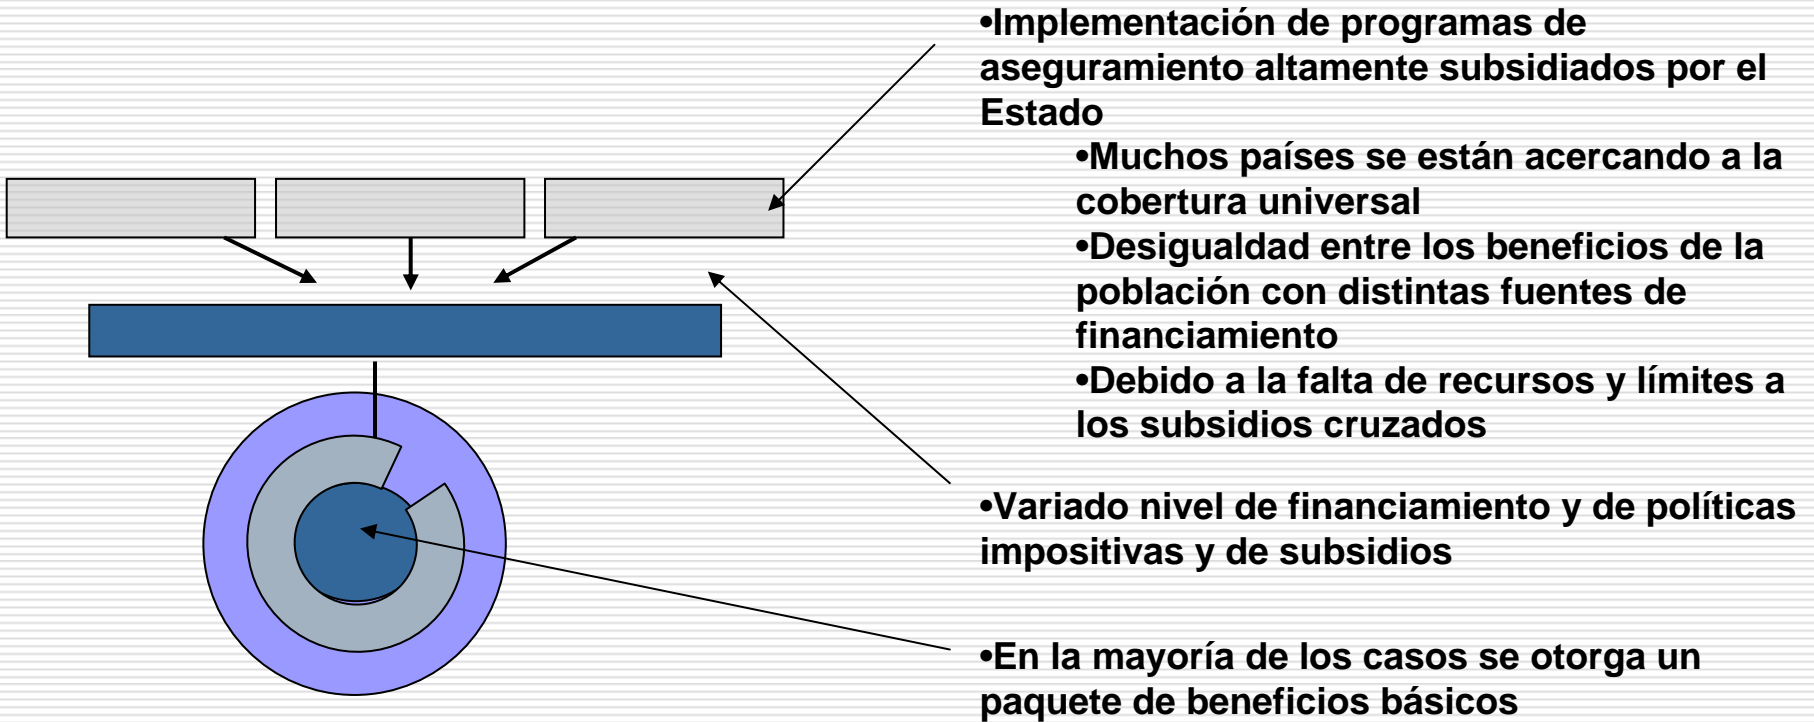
•Implementación de programas de aseguramiento altamente subsidiados por el Estado

•Muchos países se están acercando a la cobertura universal

•Desigualdad entre los beneficios de la población con distintas fuentes de financiamiento

•Debido a la falta de recursos y límites a los subsidios cruzados

•Variado nivel de financiamiento y de políticas impositivas y de subsidios

•En la mayoría de los casos se otorga un paquete de beneficios básicos